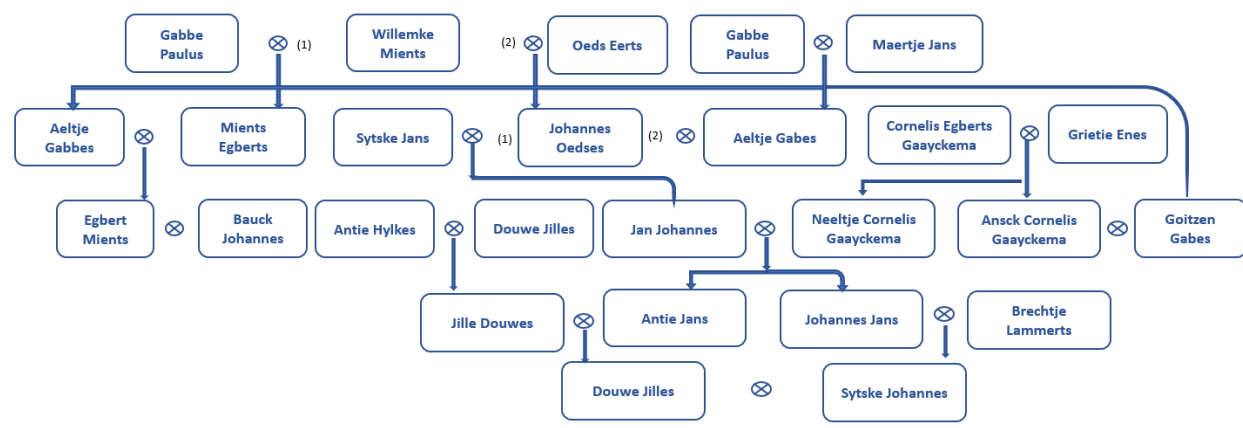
Gabbe Paulus

$\otimes$ (1)

Willemke Mients

(2) $\otimes$

Oeds Eerts

Gabbe Paulus

$\otimes$

Maertje Jans

Aeltje Gabbes

$\otimes$

Mients Egberts

Sytske Jans

$\otimes$

(1)

Johannes Oedses

(2) $\otimes$

Aeltje Gabes

Cornelis Egberts Gaayckema

$\otimes$

Grietie Enes

Egbert Mients

$\otimes$

Bauck Johannes

Antie Hylkes

$\otimes$

Douwe Jilles

Jan Johannes

$\otimes$

Neeltje Cornelis Gaayckema

Ansck Cornelis Gaayckema

$\otimes$

Goitzen Gabes

Jille Douwes

$\otimes$

Antie Jans

Johannes Jans

$\otimes$

Brechtje Lammerts

Douwe Jilles

$\otimes$

Sytske Johannes